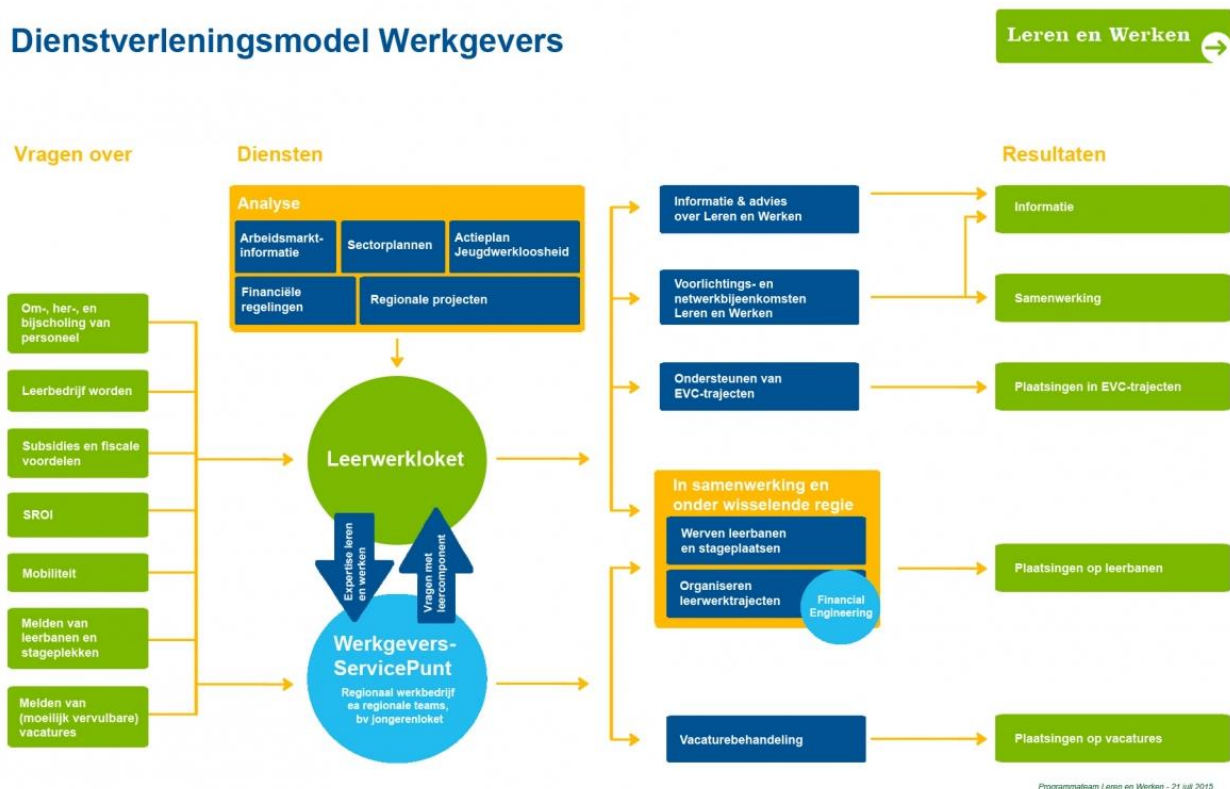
Dienstverleningsmodel Werkgevers

Leren en Werken

Vragen over

Diensten

Resultaten

Analyse

Arbeidsmarkt-informatie

Sectorplannen

Actieplan Jeugdwerkloosheid

Financiële regelingen

Regionale projecten

Om-, her-, en bijscholing van personeel

Leerbedrijf worden

Subsidies en fiscale voordelen

SROI

Mobiliteit

Melden van leerbanen en stageplekken

Melden van (moeilijk vervulbare) vacatures

Leerwerkloket

Expertise leren en werken

Vragen met leercomponent

Werkgevers-ServicePunt

Regionaal werkbedrijf ea regionale teams, bv jongerenloket

Informatie & advies over Leren en Werken

Voorlichtings- en netwerkbijeenkomsten Leren en Werken

Ondersteunen van EVC-trajecten

In samenwerking en onder wisselende regie

Werven leerbanen en stageplaatsen

Organiseren leerwerktrajecten

Financial Engineering

Vacaturebehandeling

Informatie

Samenwerking

Plaatsingen in EVC-trajecten

Plaatsingen op leerbanen

Plaatsingen op vacatures

Programmateam Leren en Werken - 21 juli 2015